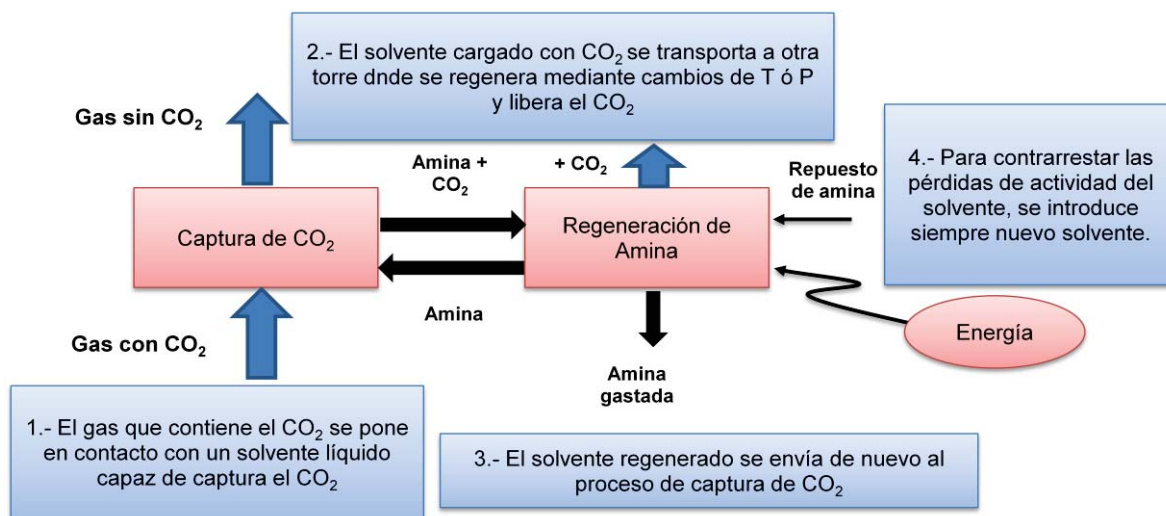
2.- El solvente cargado con $CO_2$ se transporta a otra torre dnde se regenera mediante cambios de T ó P y libera el $CO_2$

Gas sin $CO_2$

Amina + $CO_2$

+ $CO_2$

Repuesto de amina

4.- Para contrarrestar las pérdidas de actividad del solvente, se introduce siempre nuevo solvente.

Captura de $CO_2$

Regeneración de Amina

Amina

Energía

Gas con $CO_2$

Amina gastada

1.- El gas que contiene el $CO_2$ se pone en contacto con un solvente líquido capaz de captura el $CO_2$

3.- El solvente regenerado se envía de nuevo al proceso de captura de $CO_2$